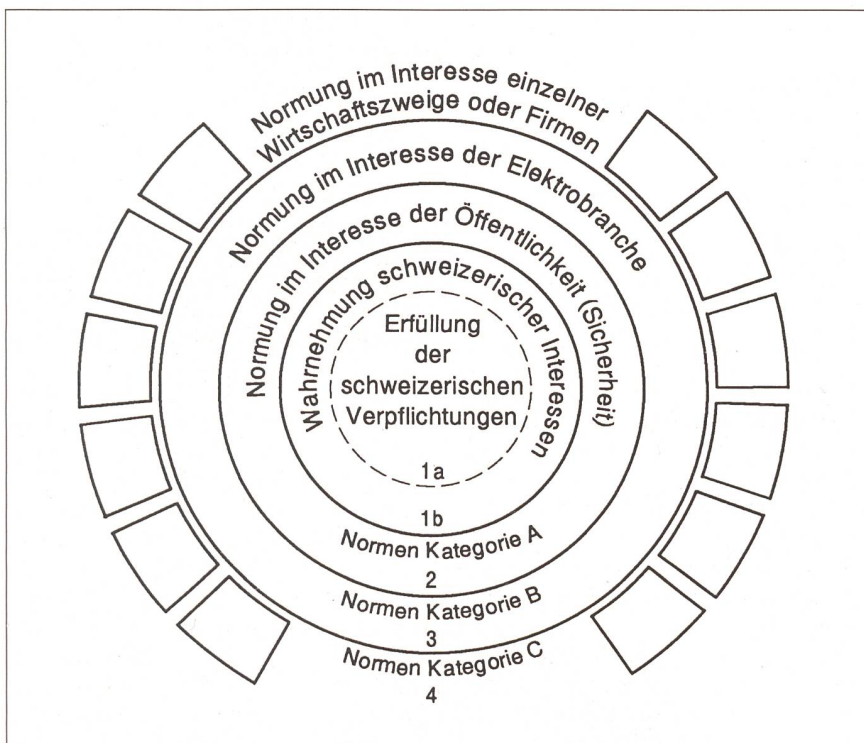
Normung im Interesse einzelner Wirtschaftszweige oder Firmen

Normung im Interesse der Elektrobranche

Normung im Interesse der Öffentlichkeit (Sicherheit)

Wahrnehmung schweizerischer Interessen

Erfüllung der schweizerischen Verpflichtungen

1a

1b
Normen Kategorie A
2
Normen Kategorie B
3
Normen Kategorie C
4